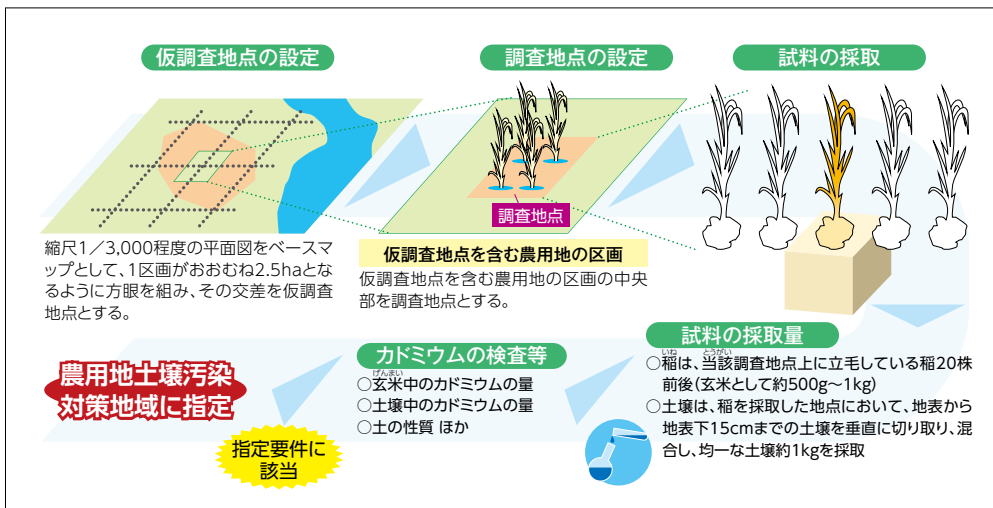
仮調査地点の設定

調査地点の設定

試料の採取

調査地点

縮尺1／3,000程度の平面図をベースマップとして、1区画がおおむね2.5haとなるように方眼を組み、その交差を仮調査地点とする。

仮調査地点を含む農用地の区画

仮調査地点を含む農用地の区画の中央部を調査地点とする。

試料の採取量

農用地土壌汚染対策地域に指定

カドミウムの検査等

○玄米中のカドミウムの量
○土壌中のカドミウムの量
○土の性質 ほか

指定要件に該当

○稲は、当該調査地点上に立毛している稲20株前後（玄米として約500g～1kg）
○土壌は、稲を採取した地点において、地表から地表下15cmまでの土壌を垂直に切り取り、混合し、均一な土壌約1kgを採取